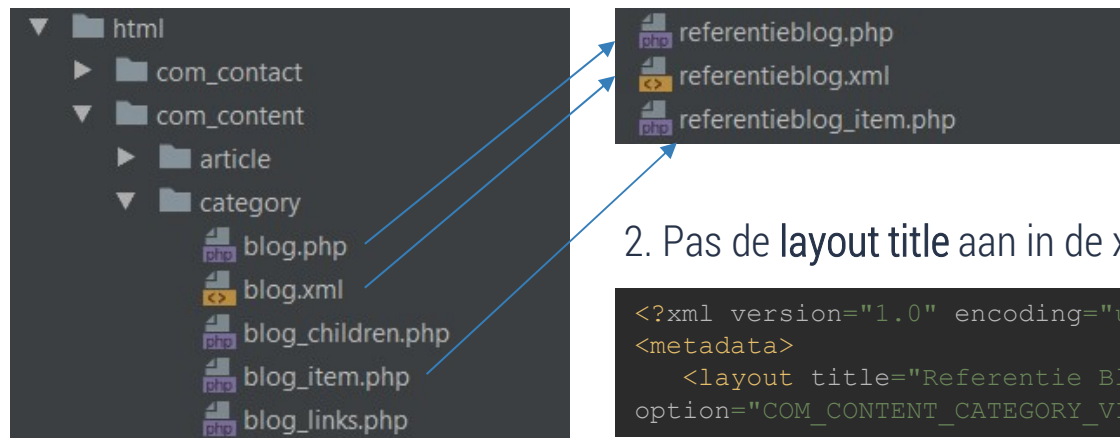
html
com_contact
com_content
article
category
php blog.php
<> blog.xml
php blog_children.php
php blog_item.php
php blog_links.php

php referentieblog.php
<> referentieblog.xml
php referentieblog_item.php

2. Pas de layout title aan in de x

<?xml version="1.0" encoding="u
<metadata>
<layout title="Referentie Bl
option="COM_CONTENT_CATEGORY_VI